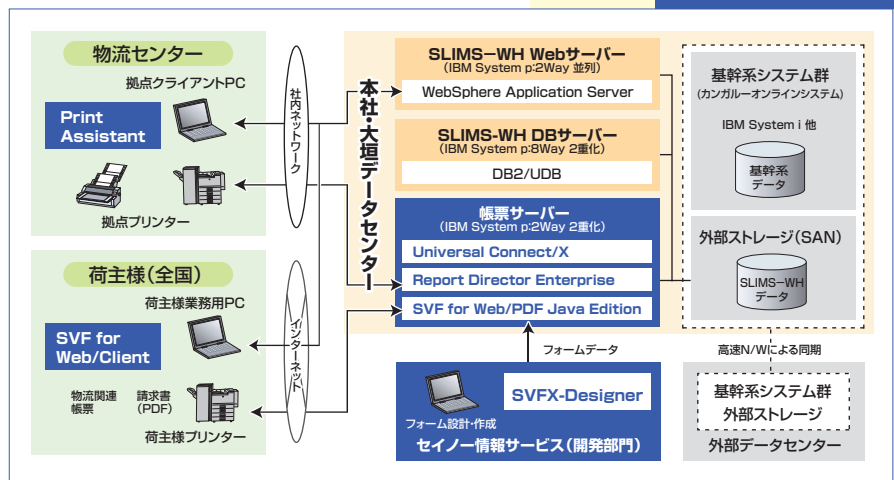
物流センター
拠点クライアントPC
Print Assistant
拠点プリンター

社内ネットワーク

荷主様(全国)
荷主様業務用PC
SVF for Web/Client
物流関連帳票
請求書(PDF)
荷主様プリンター

インターネット

本社・大垣データセンター

SLIMS−WH Webサーバー
(IBM System p:2Way 並列)
WebSphere Application Server

SLIMS-WH DBサーバー
(IBM System p:8Way 2重化)
DB2/UDB

帳票サーバー
(IBM System p:2Way 2重化)
Universal Connect/X
Report Director Enterprise
SVF for Web/PDF Java Edition

基幹系システム群
(カンガルーオンラインシステム)
IBM System i 他
基幹系データ

外部ストレージ(SAN)
SLIMS−WH データ

フォームデータ
SVFX-Designer
フォーム設計・作成
セイノー情報サービス(開発部門)

高速N/Wによる同期
基幹系システム群
外部ストレージ
外部データセンター